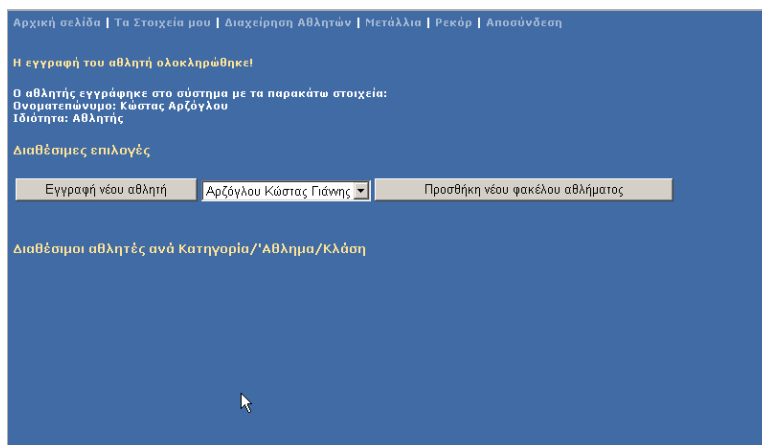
Αρχική σελίδα | Τα Στοιχεία μου | Διαχείρηση Αθλητών | Μετάλλια | Ρεκόρ | Αποσύνδεση

Η εγγραφή του αθλητή ολοκληρώθηκε!

Ο αθλητής εγγράφηκε στο σύστημα με τα παρακάτω στοιχεία:
Ονοματεπώνυμο: Κώστας Αρζόγλου
Ιδιότητα: Αθλητής

Διαθέσιμες επιλογές

Εγγραφή νέου αθλητή | Αρζόγλου Κώστας Γιάννης | Προσθήκη νέου φακέλου αθλήματος

Διαθέσιμοι αθλητές ανά Κατηγορία/'Αθλημα/Κλάση